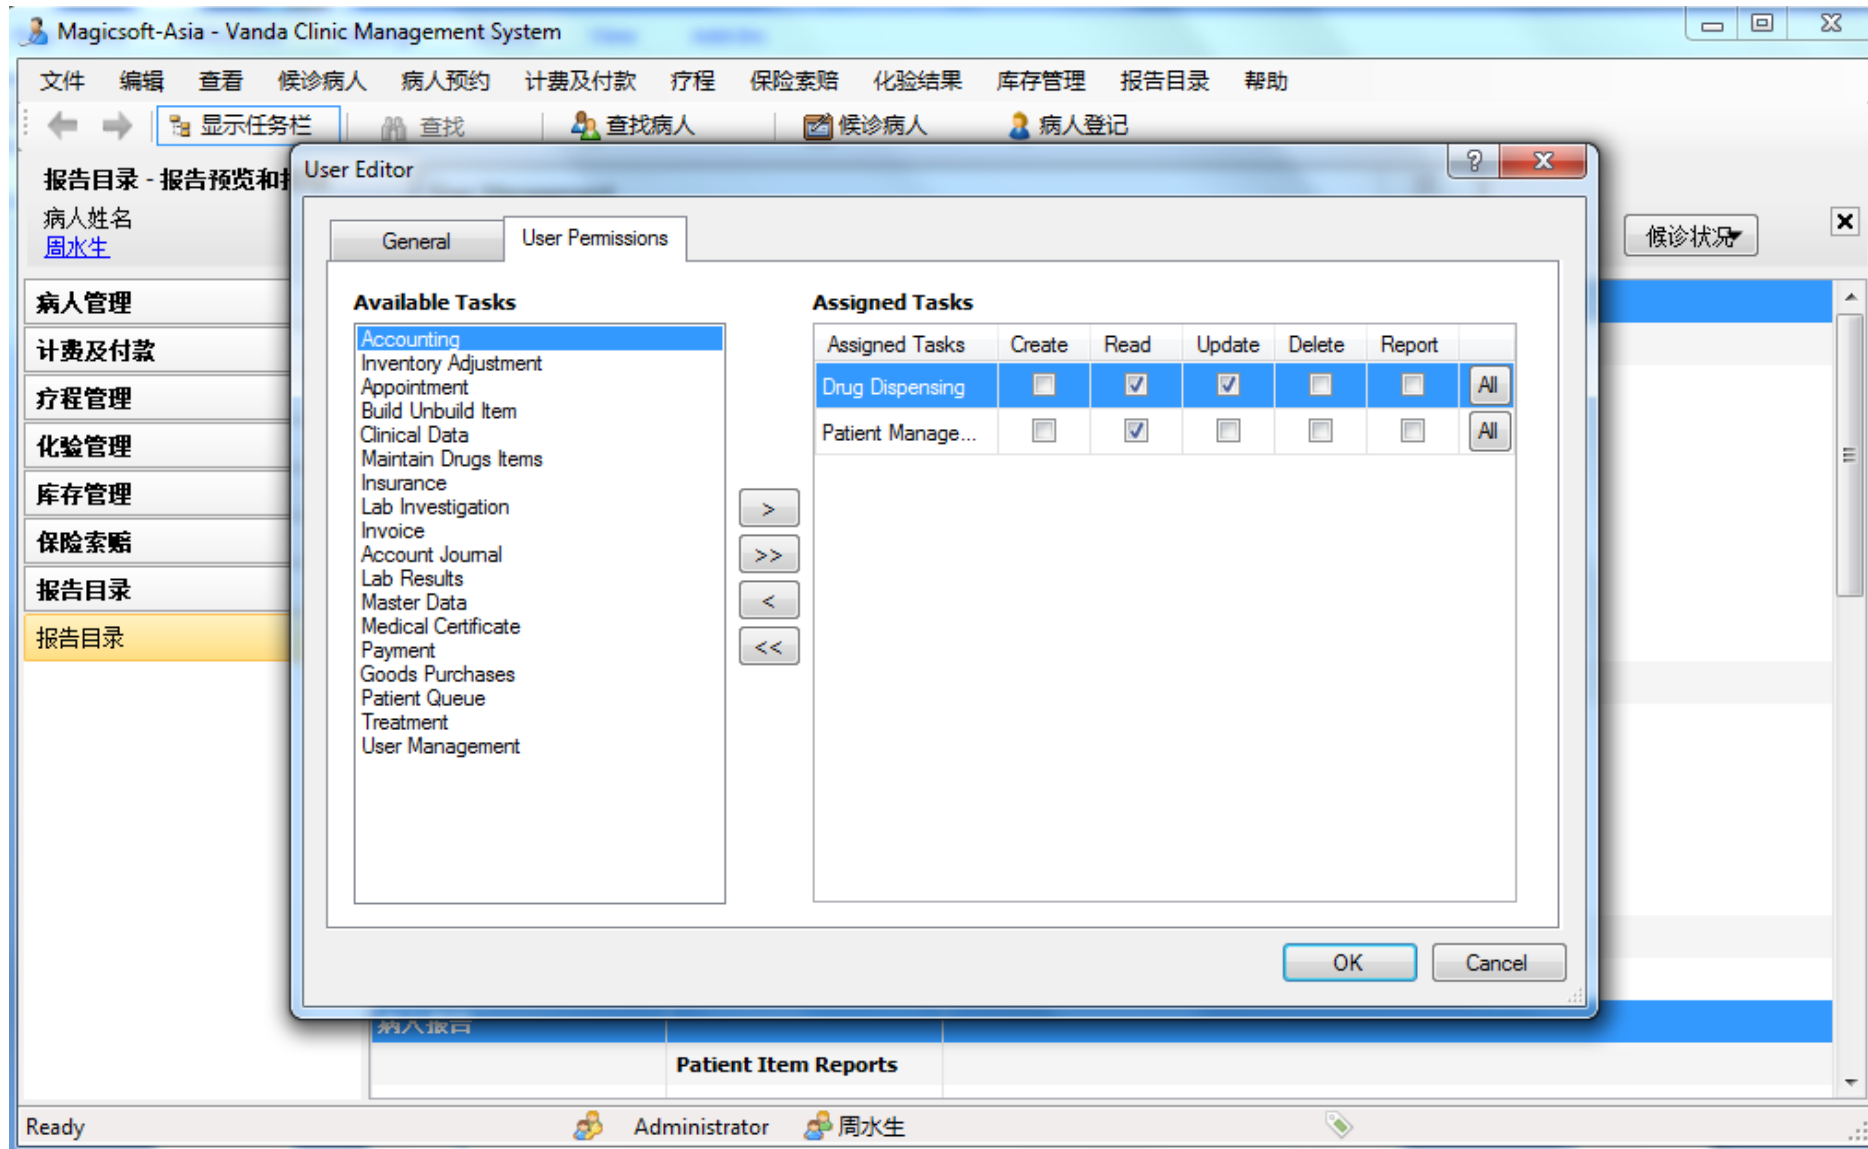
Magicsoft-Asia - Vanda Clinic Management System

文件 编辑 查看 候诊病人 病人预约 计费及付款 疗程 保险索赔 化验结果 库存管理 报告目录 帮助

显示任务栏 查找 查找病人 候诊病人 病人登记

报告目录 - 报告预览和

病人姓名
周水生

病人管理
计费及付款
疗程管理
化验管理
库存管理
保险索赔
报告目录
报告目录

候诊状况

User Editor

General | User Permissions

Available Tasks

Accounting
Inventory Adjustment
Appointment
Build Unbuild Item
Clinical Data
Maintain Drugs Items
Insurance
Lab Investigation
Invoice
Account Journal
Lab Results
Master Data
Medical Certificate
Payment
Goods Purchases
Patient Queue
Treatment
User Management

>
>>
<
<<

Assigned Tasks

| Assigned Tasks | Create | Read | Update | Delete | Report | |
|---|---|---|---|---|---|---|
| Drug Dispensing | ☐ | ☑ | ☑ | ☐ | ☐ | All |
| Patient Manage... | ☐ | ☑ | ☐ | ☐ | ☐ | All |

OK Cancel

Patient Item Reports

Ready Administrator 周水生